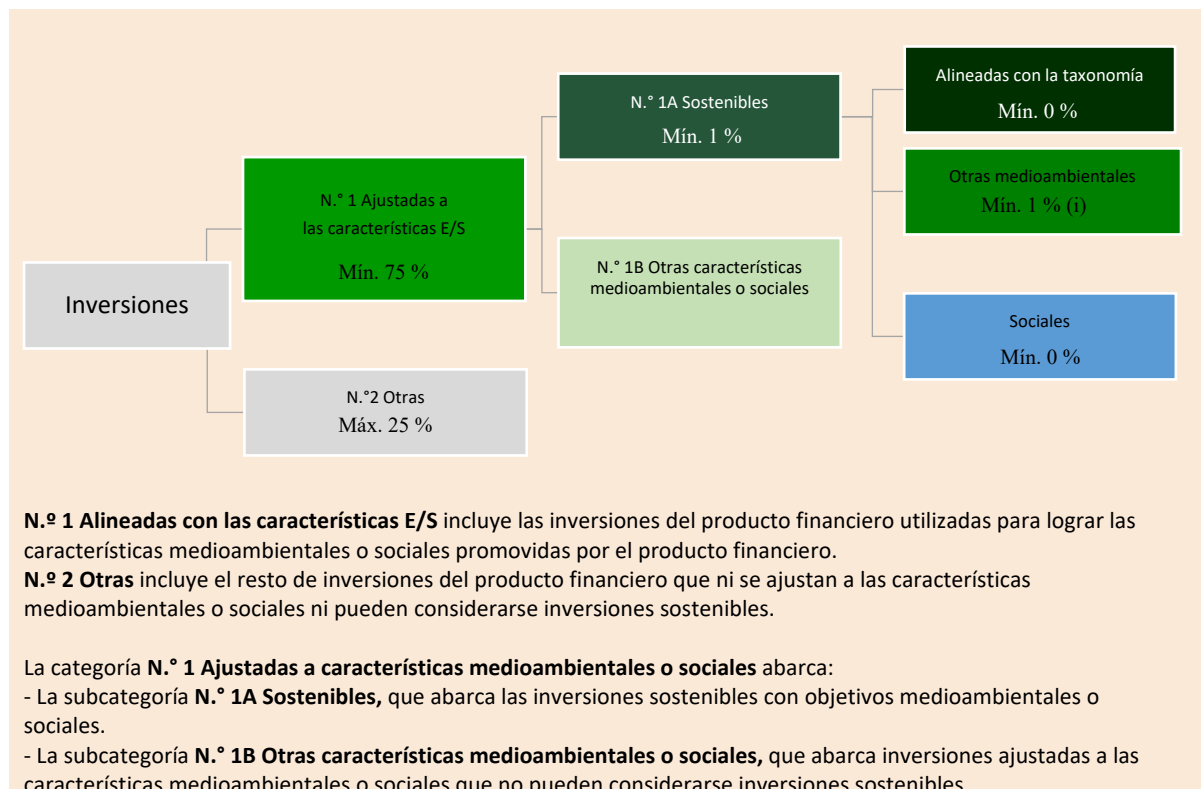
Inversiones

N.° 1 Ajustadas a las características E/S
Mín. 75 %

N.°2 Otras
Máx. 25 %

N.° 1A Sostenibles
Mín. 1 %

N.° 1B Otras características medioambientales o sociales

Alineadas con la taxonomía
Mín. 0 %

Otras medioambientales
Mín. 1 % (i)

Sociales
Mín. 0 %

**N.º 1 Alineadas con las características E/S** incluye las inversiones del producto financiero utilizadas para lograr las características medioambientales o sociales promovidas por el producto financiero.
**N.º 2 Otras** incluye el resto de inversiones del producto financiero que ni se ajustan a las características medioambientales o sociales ni pueden considerarse inversiones sostenibles.

La categoría **N.° 1 Ajustadas a características medioambientales o sociales** abarca:
- La subcategoría **N.° 1A Sostenibles,** que abarca las inversiones sostenibles con objetivos medioambientales o sociales.
- La subcategoría **N.° 1B Otras características medioambientales o sociales,** que abarca inversiones ajustadas a las características medioambientales o sociales que no pueden considerarse inversiones sostenibles.